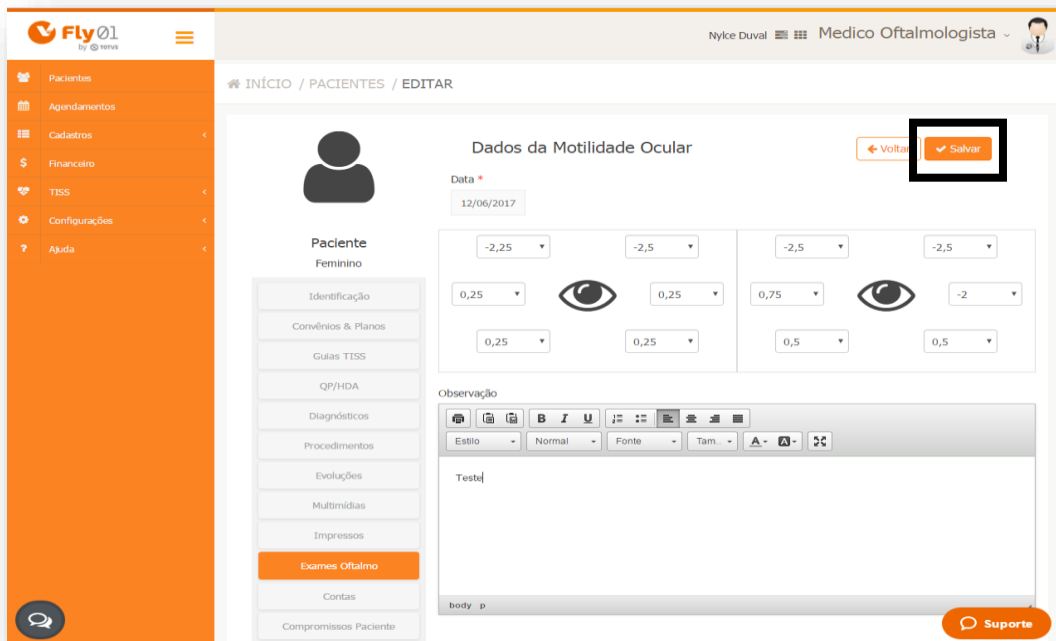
Fly01 by TOTVS

Nylce Duval Medico Oftalmologista

Pacientes
Agendamentos
Cadastros
Financeiro
TISS
Configurações
Ajuda

INÍCIO / PACIENTES / EDITAR

Paciente
Feminino

Identificação
Convênios & Planos
Guias TISS
QP/HDA
Diagnósticos
Procedimentos
Evoluções
Multimídias
Impressos
Exames Oftalmo
Contas
Compromissos Paciente

Dados da Motilidade Ocular

Voltar
Salvar

Data *
12/06/2017

| -2,25 | -2,5 | -2,5 | -2,5 |
|---|---|---|---|
| 0,25 | 0,25 | 0,75 | -2 |
| 0,25 | 0,25 | 0,5 | 0,5 |

Observação

B I U
Estilo Normal Fonte Tam.. A- A-

Teste

body p

Suporte